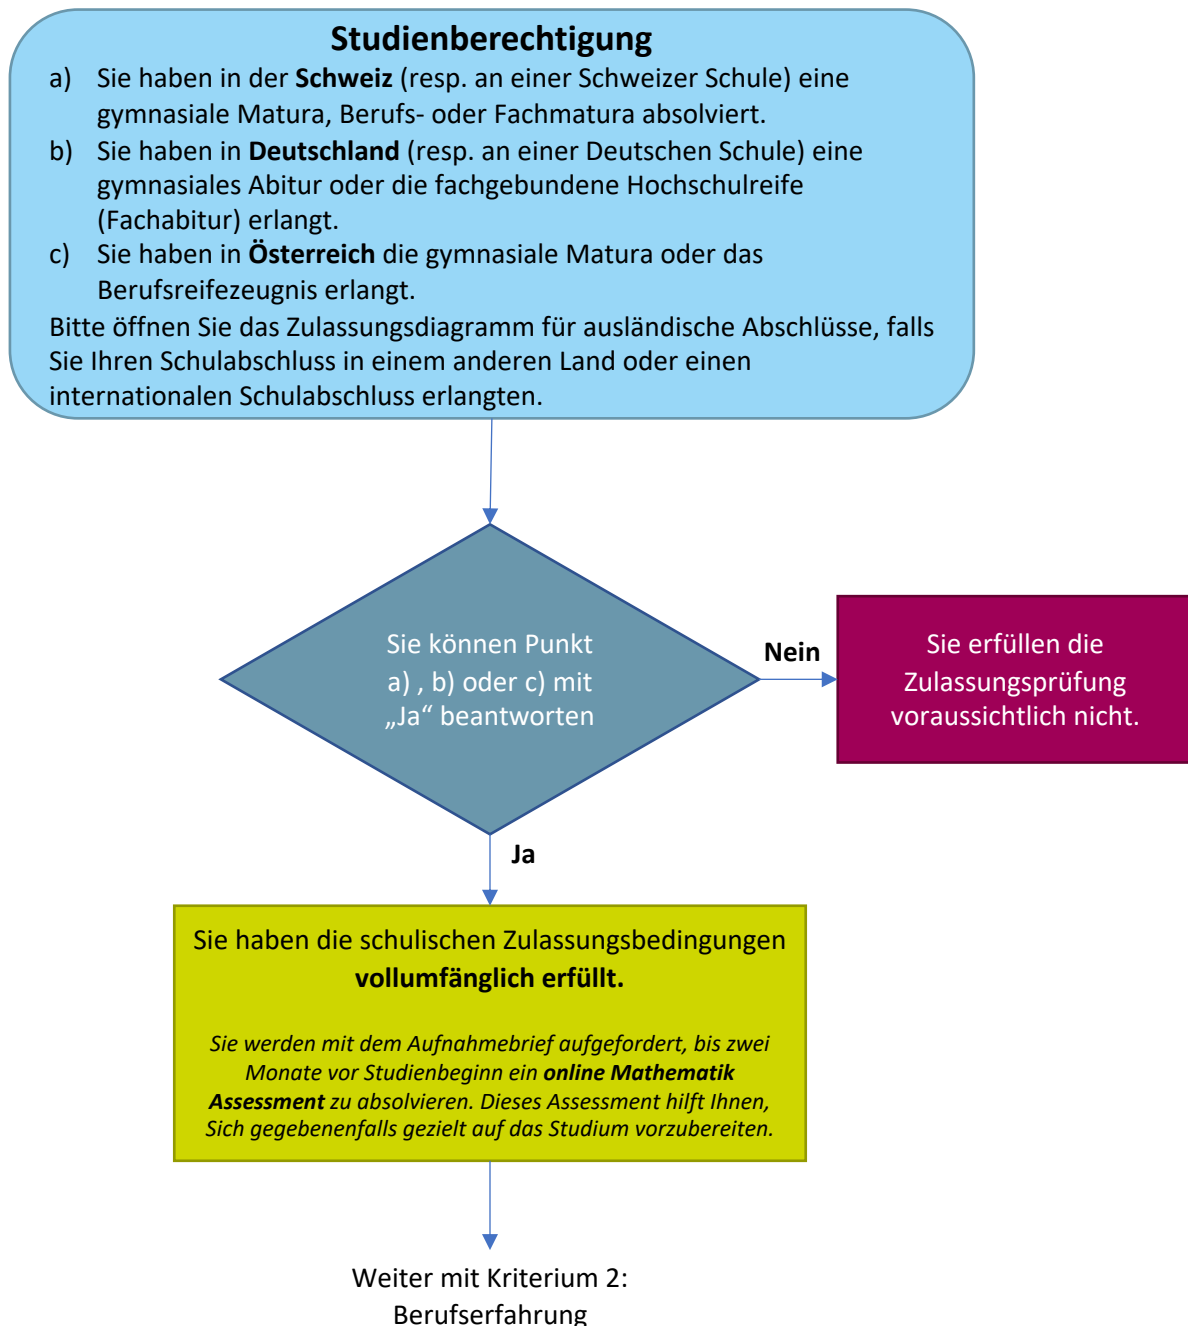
Studienberechtigung

a) Sie haben in der Schweiz (resp. an einer Schweizer Schule) eine gymnasiale Matura, Berufs- oder Fachmatura absolviert.

b) Sie haben in Deutschland (resp. an einer Deutschen Schule) eine gymnasiales Abitur oder die fachgebundene Hochschulreife (Fachabitur) erlangt.

c) Sie haben in Österreich die gymnasiale Matura oder das Berufsreifezeugnis erlangt.

Bitte öffnen Sie das Zulassungsdiagramm für ausländische Abschlüsse, falls Sie Ihren Schulabschluss in einem anderen Land oder einen internationalen Schulabschluss erlangten.

Sie können Punkt a) , b) oder c) mit „Ja“ beantworten

Nein

Sie erfüllen die Zulassungsprüfung voraussichtlich nicht.

Ja

Sie haben die schulischen Zulassungsbedingungen vollumfänglich erfüllt.

Sie werden mit dem Aufnahmebrief aufgefordert, bis zwei Monate vor Studienbeginn ein online Mathematik Assessment zu absolvieren. Dieses Assessment hilft Ihnen, Sich gegebenenfalls gezielt auf das Studium vorzubereiten.

Weiter mit Kriterium 2: Berufserfahrung